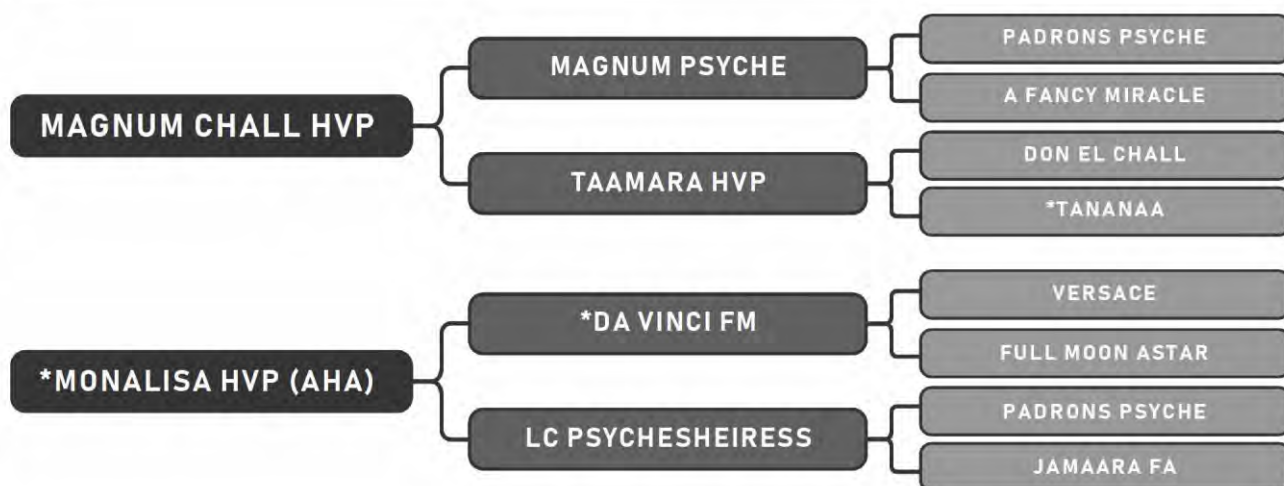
MAGNUM CHALL HVP

MAGNUM PSYCHE

PADRONS PSYCHE

A FANCY MIRACLE

TAAMARA HVP

DON EL CHALL

*TANANAA

*MONALISA HVP (AHA)

*DA VINCI FM

VERSACE

FULL MOON ASTAR

LC PSYCHESHEIRESS

PADRONS PSYCHE

JAMAARA FA